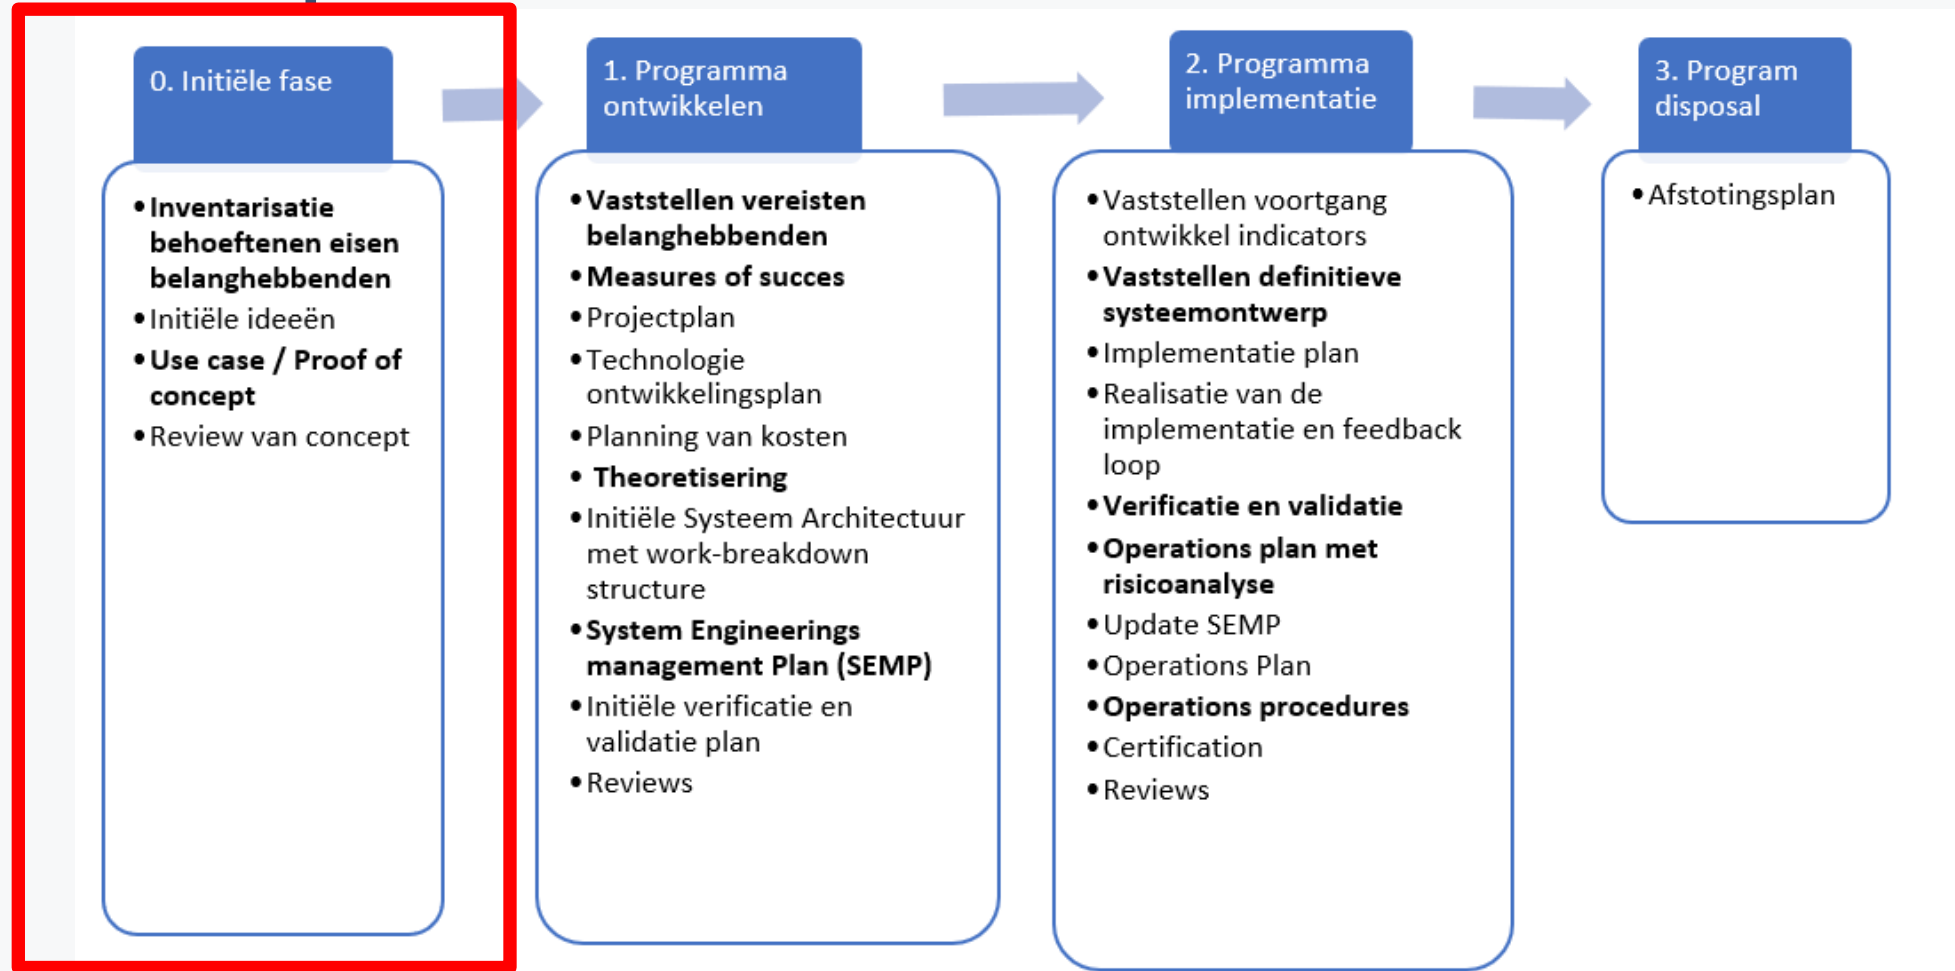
0. Initiële fase

• Inventarisatie behoeftenen eisen belanghebbenden
• Initiële ideeën
• Use case / Proof of concept
• Review van concept

1. Programma ontwikkelen

• Vaststellen vereisten belanghebbenden
• Measures of succes
• Projectplan
• Technologie ontwikkelingsplan
• Planning van kosten
• Theoretisering
• Initiële Systeem Architectuur met work-breakdown structure
• System Engineerings management Plan (SEMP)
• Initiële verificatie en validatie plan
• Reviews

2. Programma implementatie

• Vaststellen voortgang ontwikkel indicators
• Vaststellen definitieve systeemontwerp
• Implementatie plan
• Realisatie van de implementatie en feedback loop
• Verificatie en validatie
• Operations plan met risicoanalyse
• Update SEMP
• Operations Plan
• Operations procedures
• Certification
• Reviews

3. Program disposal

• Afstotingsplan